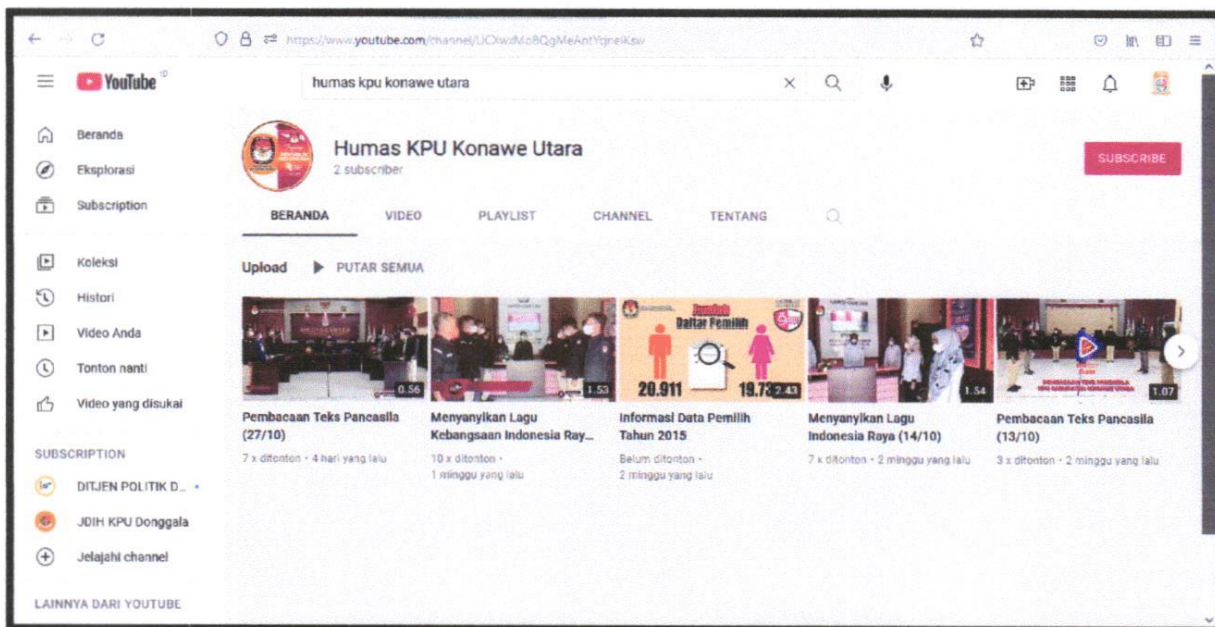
https://www.youtube.com/channel/UCXwdMoBQgMeAntYqneIKsw

YouTube

humas kpu konawe utara

Beranda
Eksplorasi
Subscription

Koleksi
Histori
Video Anda
Tonton nanti
Video yang disukai

SUBSCRIPTION
DITJEN POLITIK D...
JDIH KPU Donggala
Jelajahi channel

LAINNYA DARI YOUTUBE

Humas KPU Konawe Utara
2 subscriber

SUBSCRIBE

BERANDA VIDEO PLAYLIST CHANNEL TENTANG

Upload ▶ PUTAR SEMUA

0.56
Pembacaan Teks Pancasila (27/10)
7 x ditonton · 4 hari yang lalu

1.53
Menyanyikan Lagu Kebangsaan Indonesia Ray...
10 x ditonton · 1 minggu yang lalu

Jumlah Daftar Pemilih
20.911 19.73
2.43
Informasi Data Pemilih Tahun 2015
Belum ditonton · 2 minggu yang lalu

1.54
Menyanyikan Lagu Indonesia Raya (14/10)
7 x ditonton · 2 minggu yang lalu

1.07
Pembacaan Teks Pancasila (13/10)
3 x ditonton · 2 minggu yang lalu